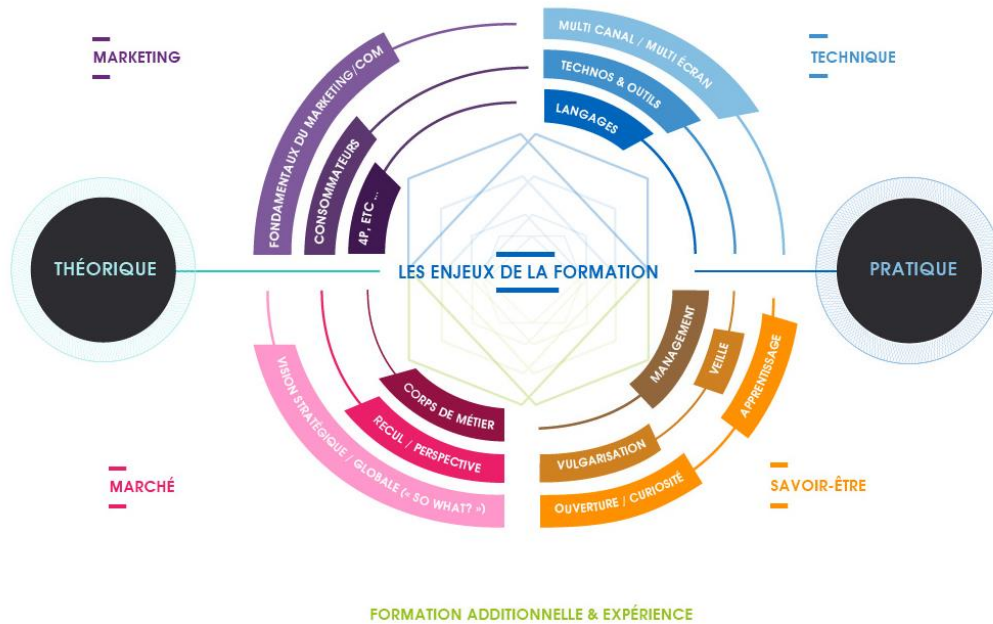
MARKETING

FONDAMENTAUX DU MARKETING/COM

CONSOMMATEURS

4P, ETC...

MULTI CANAL / MULTI ÉCRAN

TECHNOS & OUTILS

LANGAGES

TECHNIQUE

THÉORIQUE

LES ENJEUX DE LA FORMATION

PRATIQUE

VISION STRATÉGIQUE / GLOBALE (« SO WHAT? »)

RECUL / PERSPECTIVE

CORPS DE MÉTIER

MANAGEMENT

VEILLE

APPRENTISSAGE

VULGARISATION

OUVERTURE / CURIOSITÉ

MARCHÉ

SAVOIR-ÊTRE

FORMATION ADDITIONNELLE & EXPÉRIENCE